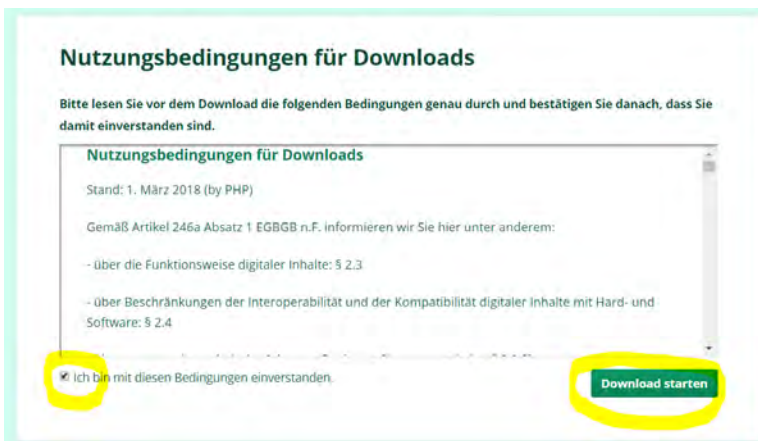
Nutzungsbedingungen für Downloads

Bitte lesen Sie vor dem Download die folgenden Bedingungen genau durch und bestätigen Sie danach, dass Sie damit einverstanden sind.

Nutzungsbedingungen für Downloads

Stand: 1. März 2018 (by PHP)

Gemäß Artikel 246a Absatz 1 EGBGB n.F. informieren wir Sie hier unter anderem:

- über die Funktionsweise digitaler Inhalte: § 2.3

- über Beschränkungen der Interoperabilität und der Kompatibilität digitaler Inhalte mit Hard- und Software: § 2.4

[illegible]

Ich bin mit diesen Bedingungen einverstanden.

Download starten